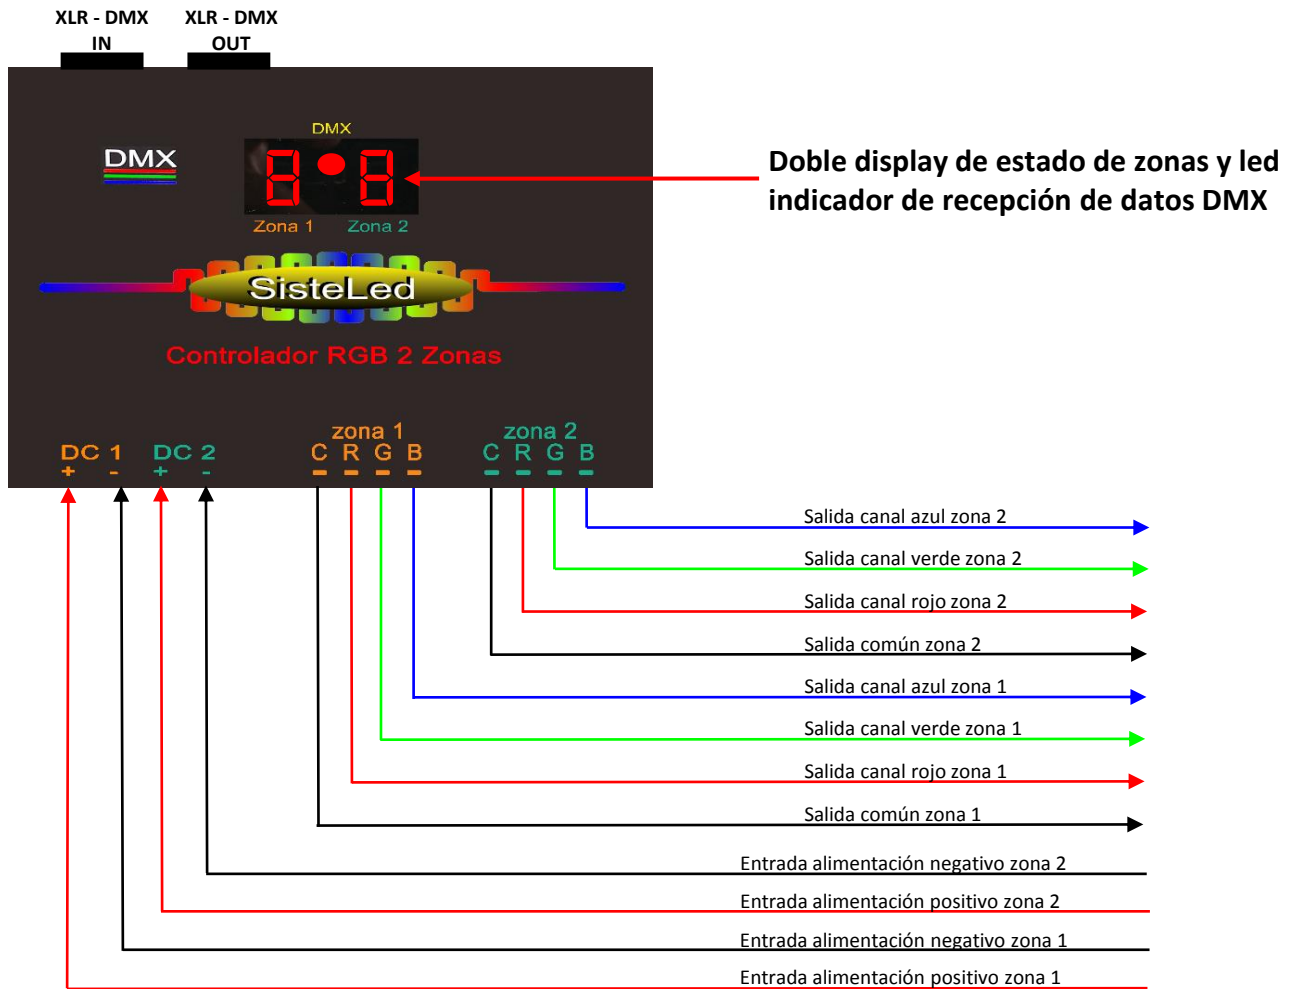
XLR - DMX IN

XLR - DMX OUT

DMX

DMX

Zona 1 Zona 2

Doble display de estado de zonas y led indicador de recepción de datos DMX

SisteLed

Controlador RGB 2 Zonas

DC 1
+ -

DC 2
+ -

zona 1
C R G B

zona 2
C R G B

Salida canal azul zona 2

Salida canal verde zona 2

Salida canal rojo zona 2

Salida común zona 2

Salida canal azul zona 1

Salida canal verde zona 1

Salida canal rojo zona 1

Salida común zona 1

Entrada alimentación negativo zona 2

Entrada alimentación positivo zona 2

Entrada alimentación negativo zona 1

Entrada alimentación positivo zona 1